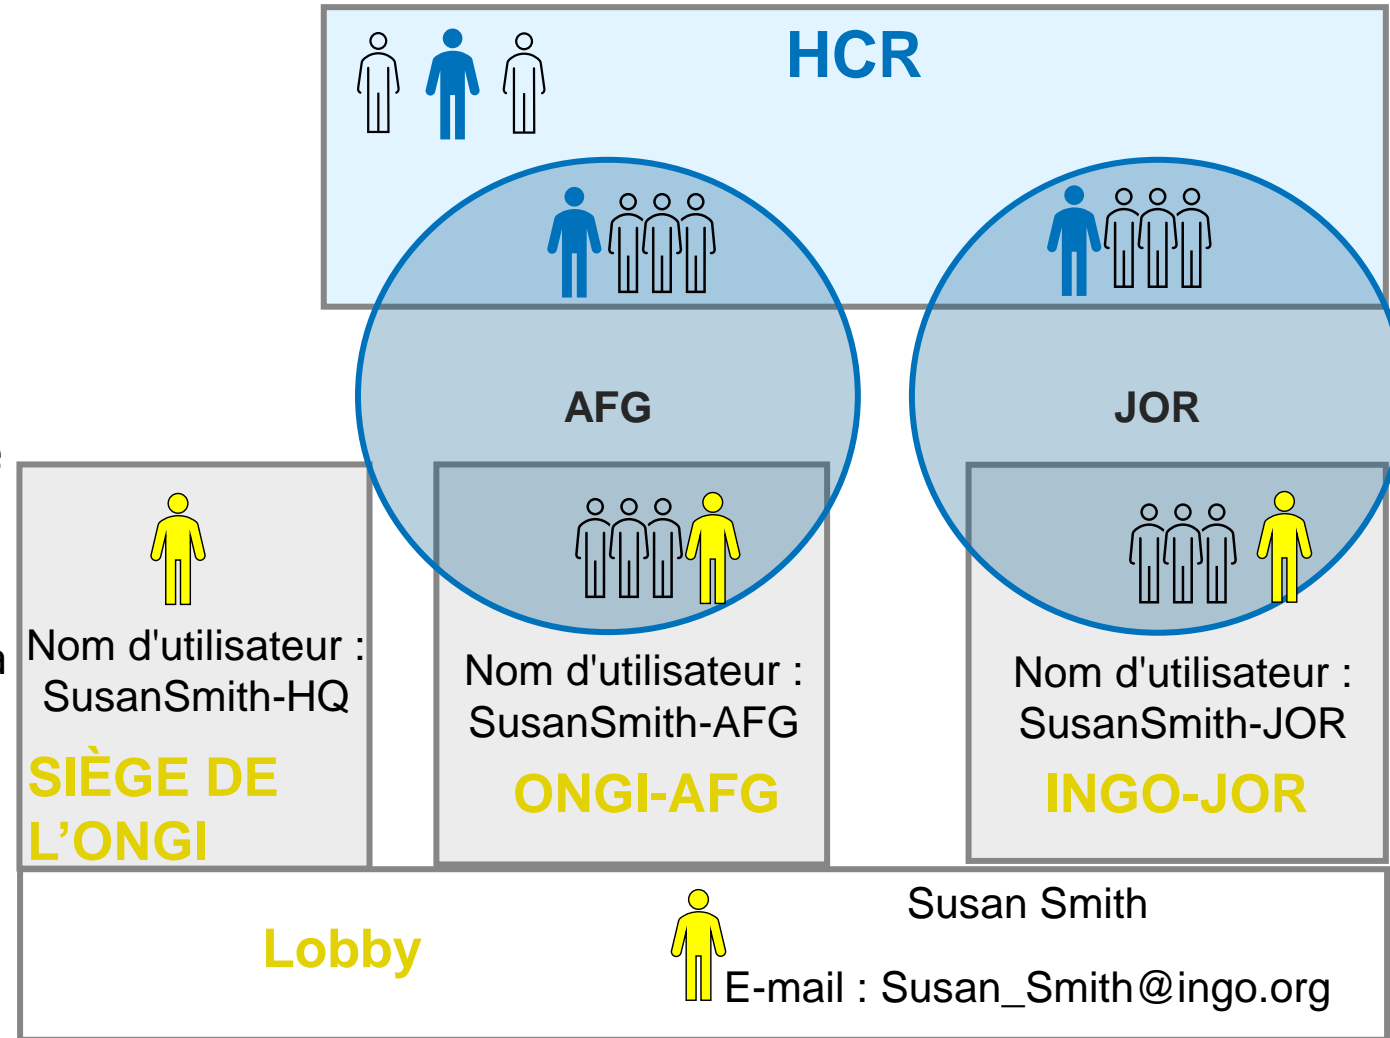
HCR

AFG

JOR

Nom d'utilisateur : SusanSmith-HQ

SIÈGE DE L'ONGI

Nom d'utilisateur : SusanSmith-AFG

ONGI-AFG

Nom d'utilisateur : SusanSmith-JOR

INGO-JOR

Lobby

Susan Smith

E-mail : Susan_Smith@ingo.org